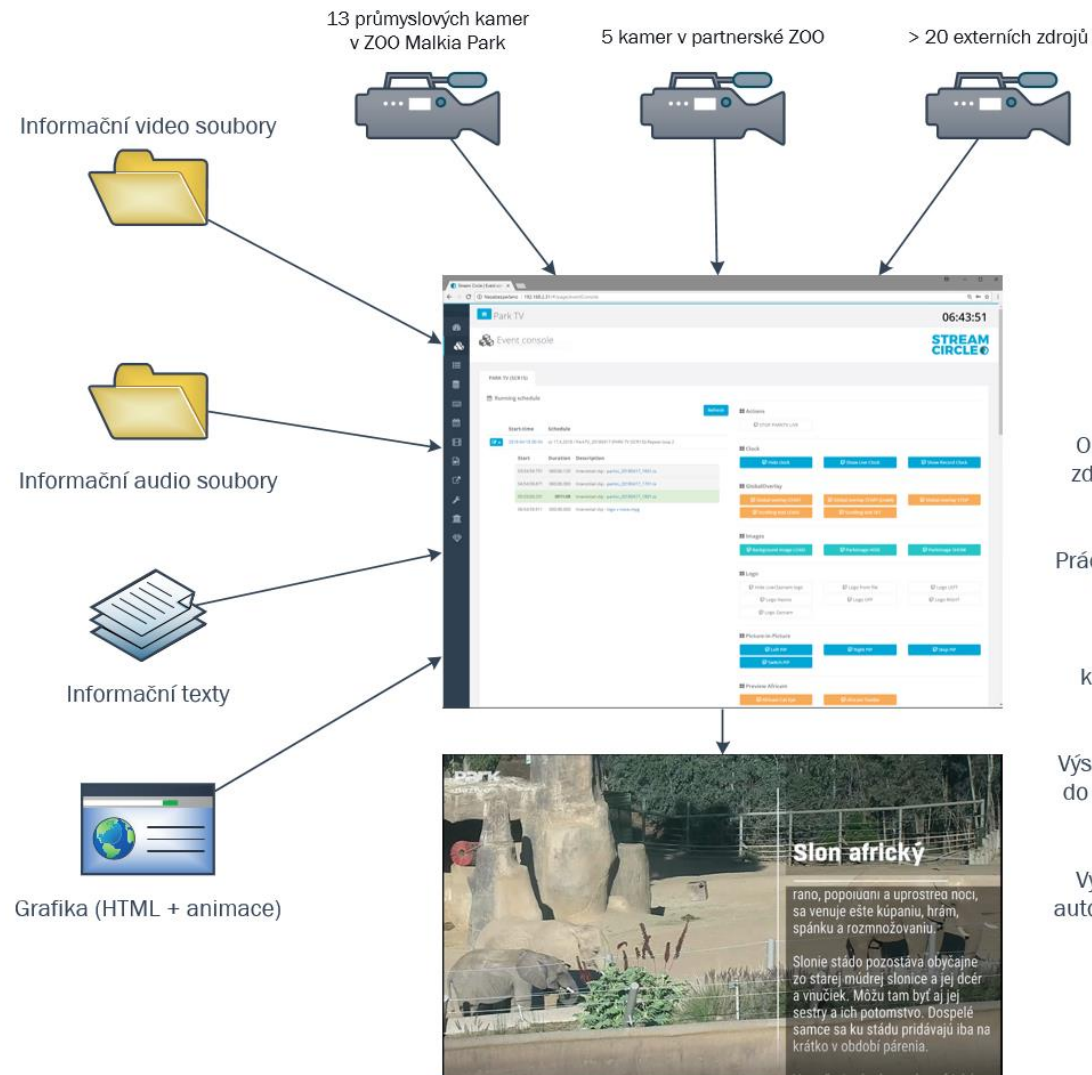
13 průmyslových kamer v ZOO Malkia Park

5 kamer v partnerské ZOO

> 20 externích zdrojů

Informační video soubory

Informační audio soubory

Informační texty

Grafika (HTML + animace)

Park TV

06:43:51

Event console

STREAM CIRCLE

Running schedule

Actions

Clock

GlobalOverlay

Images

Logo

Picture-in-Picture

Preview Africam

O
zd

Prác

k

Výs
do

Vy
auto

Park

Slon africký

ráno, popoludní a uprostred noci, sa venuje ešte kúpaniu, hrám, spánku a rozmnožovaniu.

Slonie stádo pozostáva obyčajne zo starej múdrej slonice a jej dcér a vnúčiek. Môžu tam byť aj jej sestry a ich potomstvo. Dospelé samce sa ku stádu pridávajú iba na krátko v období párenia.